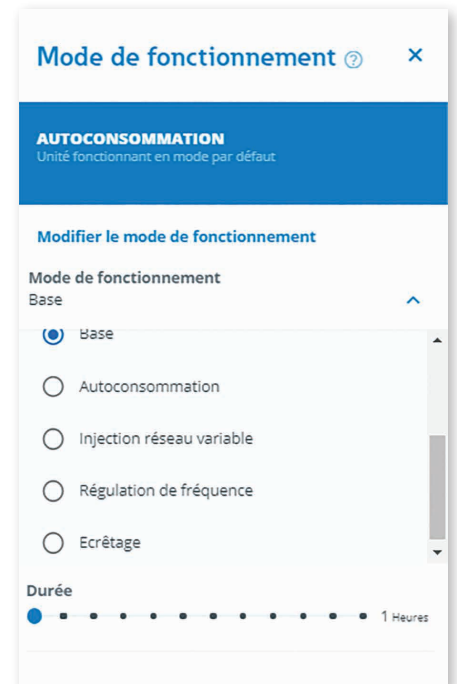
Mode de fonctionnement ⓘ ×

AUTOCONSOMMATION
Unité fonctionnant en mode par défaut

Modifier le mode de fonctionnement

Mode de fonctionnement
Base

Base

Autoconsommation

Injection réseau variable

Régulation de fréquence

Ecrêtage

Durée

1 Heures